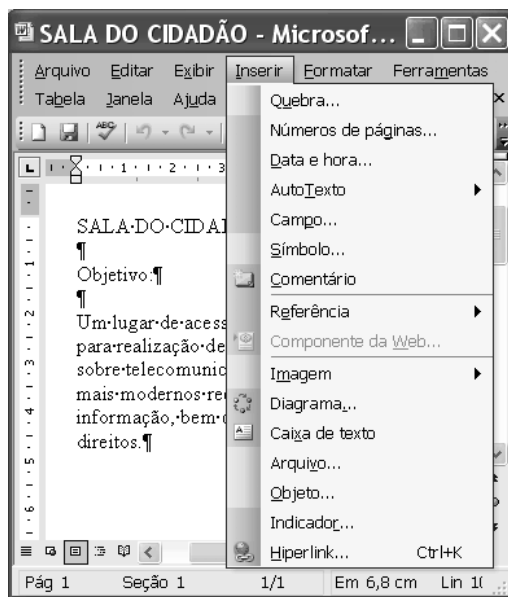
SALA DO CIDADÃO - Microsof...

Arquivo Editar Exibir Inserir Formatar Ferramentas
Tabela Janela Ajuda

SALA·DO·CIDAI
¶
Objetivo:¶
¶
Um·lugar·de·acess
para·realização·de
sobre·telecomunic
mais·modernos·re
informação,·bem·
direitos.¶

Quebra...
Números de páginas...
Data e hora...
AutoTexto
Campo...
Símbolo...
Comentário
Referência
Componente da Web...
Imagem
Diagrama...
Caixa de texto
Arquivo...
Objeto...
Indicador...
Hiperlink... Ctrl+K

Pág 1 Seção 1 1/1 Em 6,8 cm Lin 1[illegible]